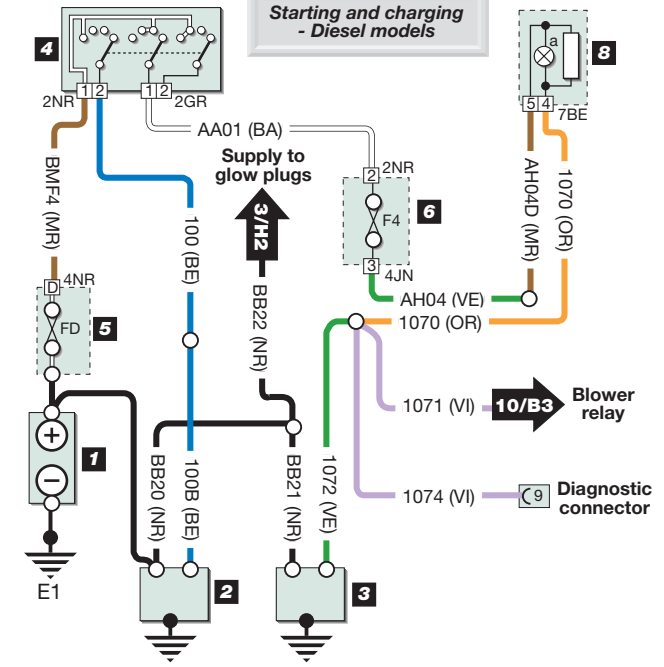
Starting and charging - Diesel models

4
2NR 1 2
1 2 2GR
AA01 (BA)
8
a
5 4 7BE
Supply to glow plugs
3/H2
2NR
2
F4
6
3
4JN
BMF4 (MR)
100 (BE)
BB22 (NR)
AH04D (MR)
1070 (OR)
4NR
D
FD
5
AH04 (VE)
1070 (OR)
1
1071 (VI)
10/B3
Blower relay
BB20 (NR)
100B (BE)
BB21 (NR)
1072 (VE)
1074 (VI)
9
Diagnostic connector
E1
2
3